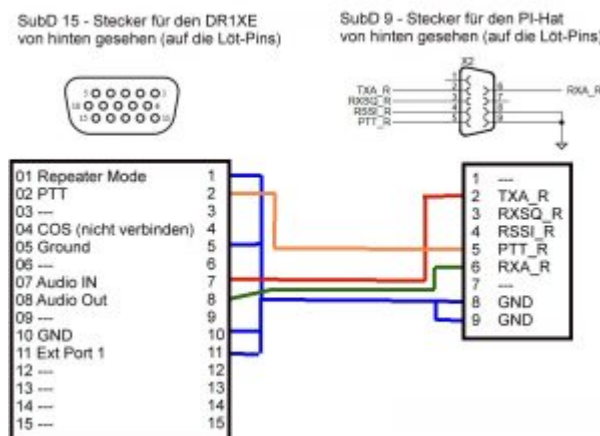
SubD 15 - Stecker für den DR1XE
von hinten gesehen (auf die Löt-Pins)

SubD 9 - Stecker für den PI-Hat
von hinten gesehen (auf die Löt-Pins)

X2
TXA_R
RXSQ_R
RSSI_R
PTT_R
RXA_R

01 Repeater Mode 1
02 PTT 2
03 --- 3
04 COS (nicht verbinden) 4
05 Ground 5
06 --- 6
07 Audio IN 7
08 Audio Out 8
09 --- 9
10 GND 10
11 Ext Port 1 11
12 --- 12
13 --- 13
14 --- 14
15 --- 15

1 ---
2 TXA_R
3 RXSQ_R
4 RSSI_R
5 PTT_R
6 RXA_R
7 ---
8 GND
9 GND